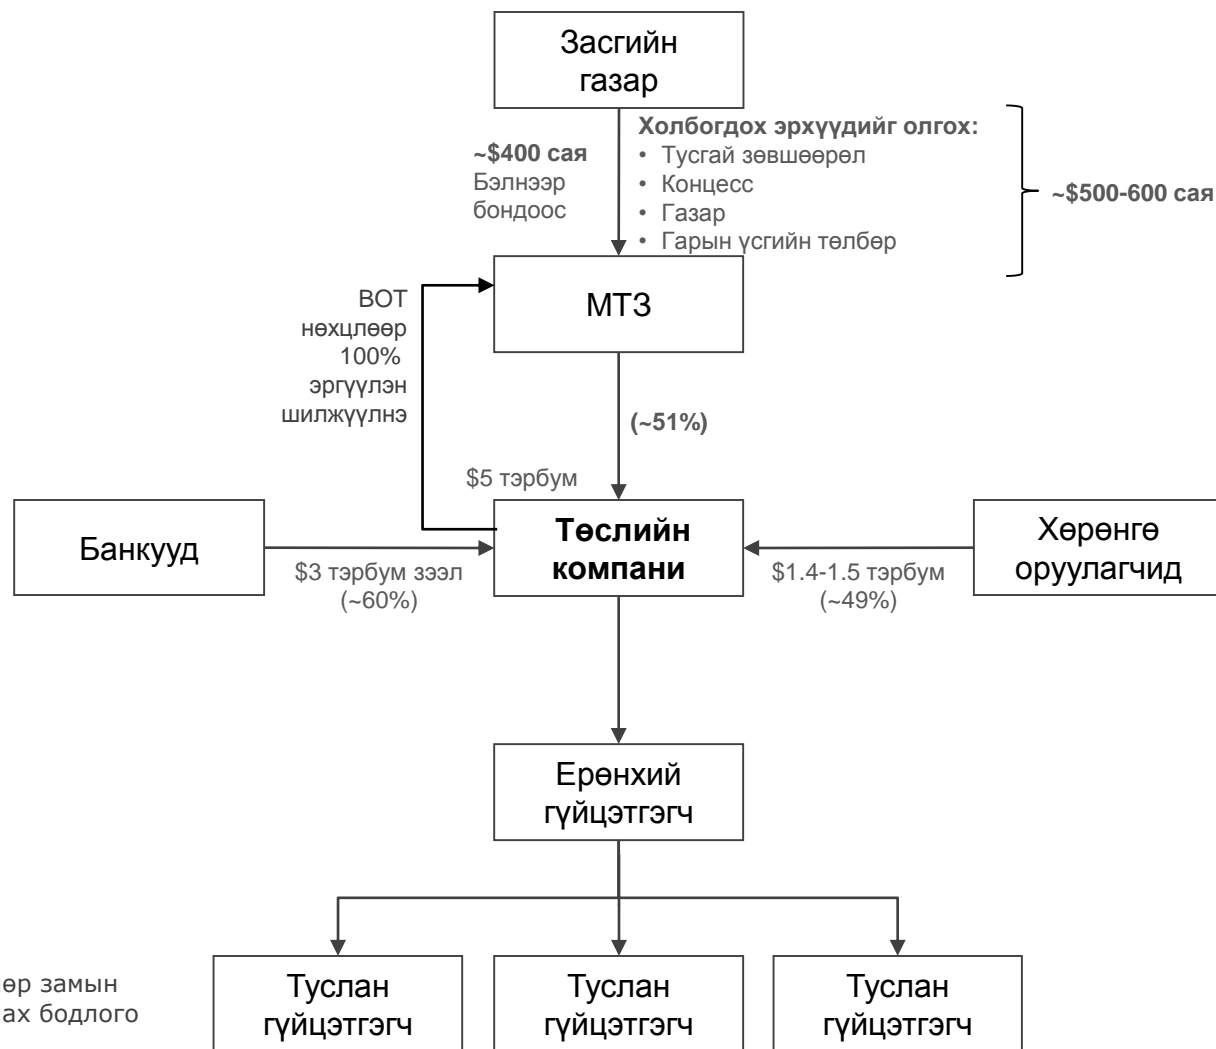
Засгийн газар

~$400 сая
Бэлнээр бондоос

Холбогдох эрхүүдийг олгох:
• Тусгай зөвшөөрөл
• Концесс
• Газар
• Гарын үсгийн төлбөр

~$500-600 сая

BOT нөхцлөөр 100% эргүүлэн шилжүүлнэ

МТЗ

(~51%)

$5 тэрбум

Банкууд

$3 тэрбум зээл (~60%)

Төслийн компани

$1.4-1.5 тэрбум (~49%)

Хөрөнгө оруулагчид

Ерөнхий гүйцэтгэгч

өр замын
ах бодлого

Туслан гүйцэтгэгч

Туслан гүйцэтгэгч

Туслан гүйцэтгэгч